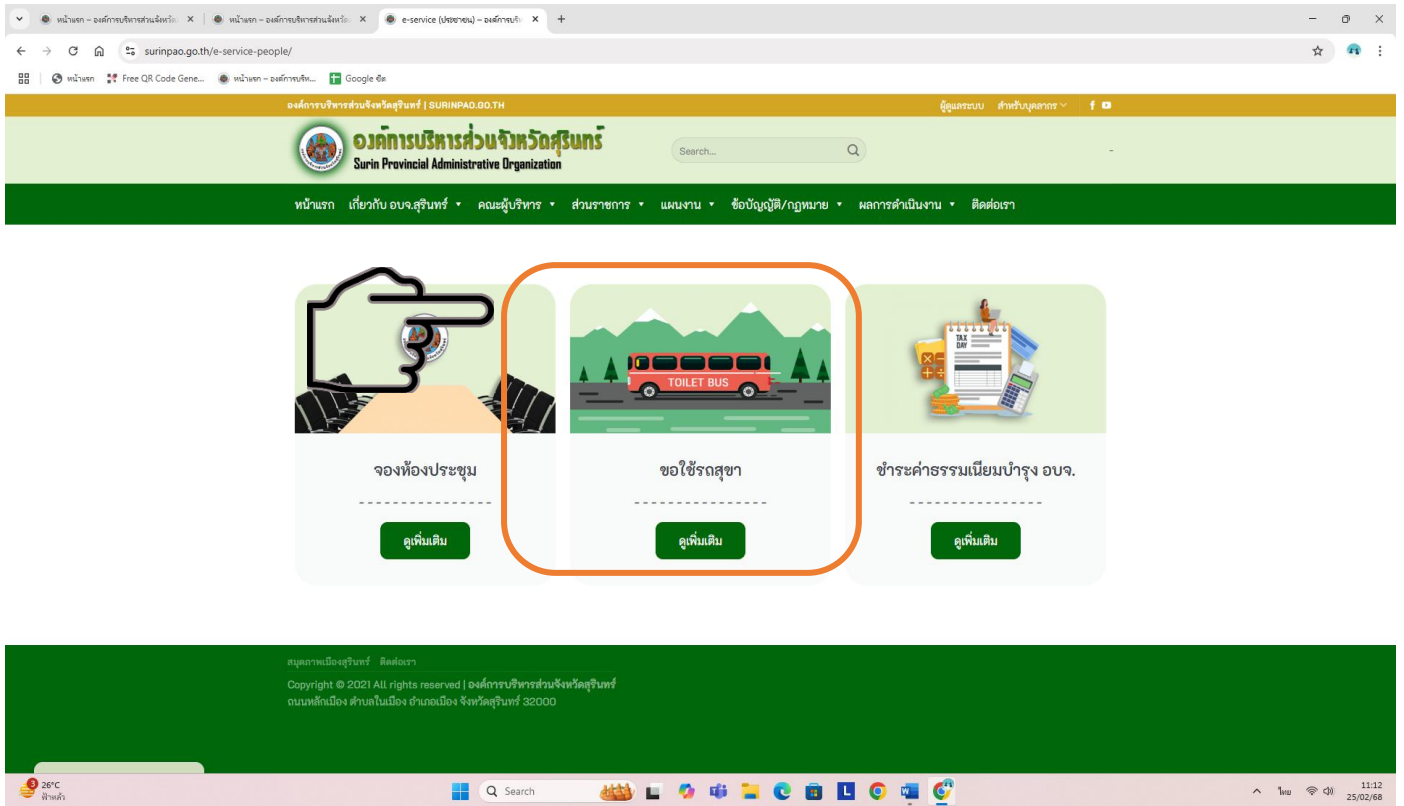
หน้าแรก – องค์การบริหารส่วนจังหวัด ×
หน้าแรก – องค์การบริหารส่วนจังหวัด ×
e-service (ประชาชน) – องค์การบริห ×
+

surinpao.go.th/e-service-people/

หน้าแรก
Free QR Code Gene...
หน้าแรก – องค์การบริห...
Google ชีต

องค์การบริหารส่วนจังหวัดสุรินทร์ | SURINPAO.GO.TH
ผู้ดูแลระบบ
สำหรับบุคลากร

องค์การบริหารส่วนจังหวัดสุรินทร์
Surin Provincial Administrative Organization

Search...

หน้าแรก
เกี่ยวกับ อบจ.สุรินทร์
คณะผู้บริหาร
ส่วนราชการ
แผนงาน
ข้อบัญญัติ/กฎหมาย
ผลการดำเนินงาน
ติดต่อเรา

จองห้องประชุม
ดูเพิ่มเติม

TOILET BUS
ขอใช้รถสุขา
ดูเพิ่มเติม

TAX DAY
ชำระค่าธรรมเนียมบำรุง อบจ.
ดูเพิ่มเติม

สมุดภาพเมืองสุรินทร์
ติดต่อเรา
Copyright © 2021 All rights reserved | องค์การบริหารส่วนจังหวัดสุรินทร์
ถนนหลักเมือง ตำบลในเมือง อำเภอเมือง จังหวัดสุรินทร์ 32000

26°C
ฟ้าหลัว
Search
ไทย
11:12
25/02/68